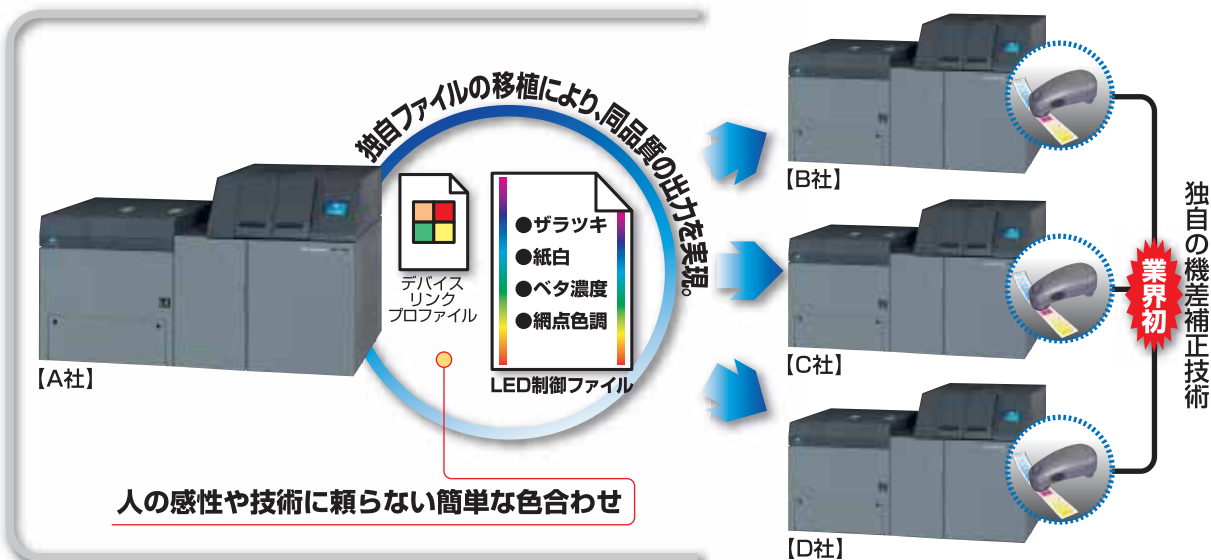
独自ファイルの移植により、同品質の出力を実現。

デバイスリンクプロファイル

●ザラツキ
●紙白
●ベタ濃度
●網点色調

LED制御ファイル

【A社】

人の感性や技術に頼らない簡単な色合わせ

【B社】

【C社】

【D社】

業界初

独自の機差補正技術